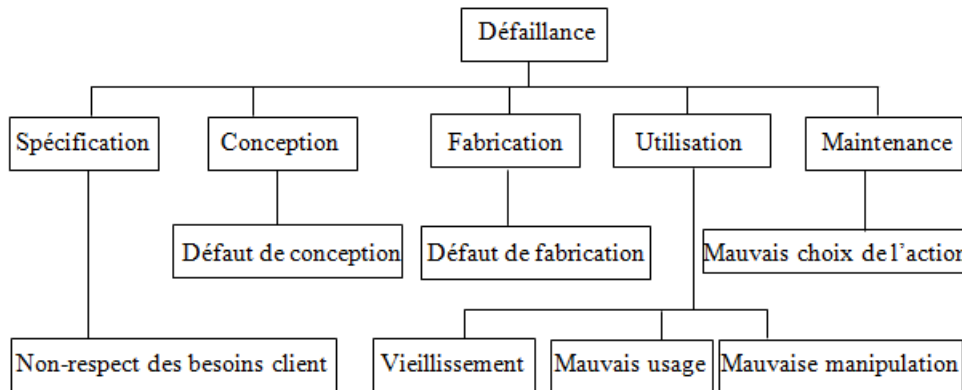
Défaillance

Spécification

Conception

Fabrication

Utilisation

Maintenance

Défaut de conception

Défaut de fabrication

Mauvais choix de l'actio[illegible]

Non-respect des besoins client

Vieillissement

Mauvais usage

Mauvaise manipulation